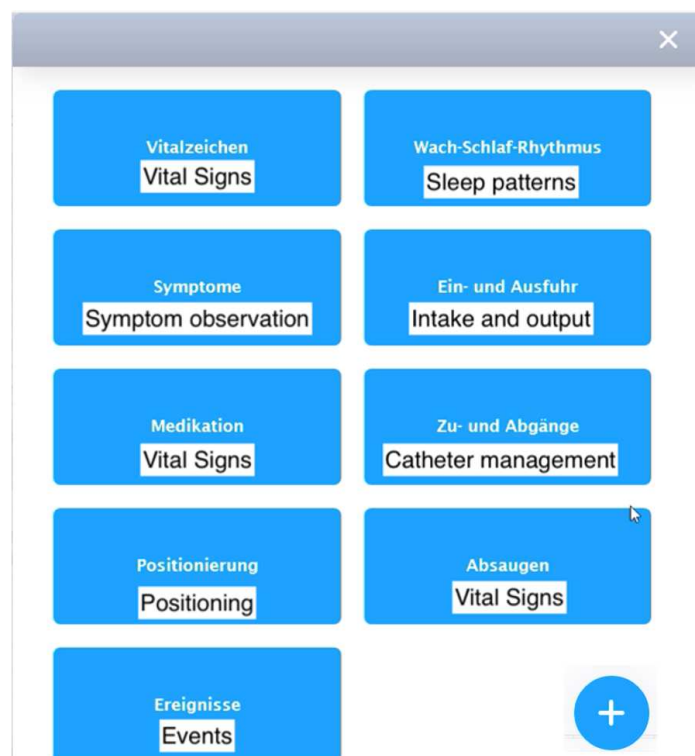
×

Vitalzeichen
Vital Signs

Wach-Schlaf-Rhythmus
Sleep patterns

Symptome
Symptom observation

Ein- und Ausfuhr
Intake and output

Medikation
Vital Signs

Zu- und Abgänge
Catheter management

Positionierung
Positioning

Absaugen
Vital Signs

Ereignisse
Events

+